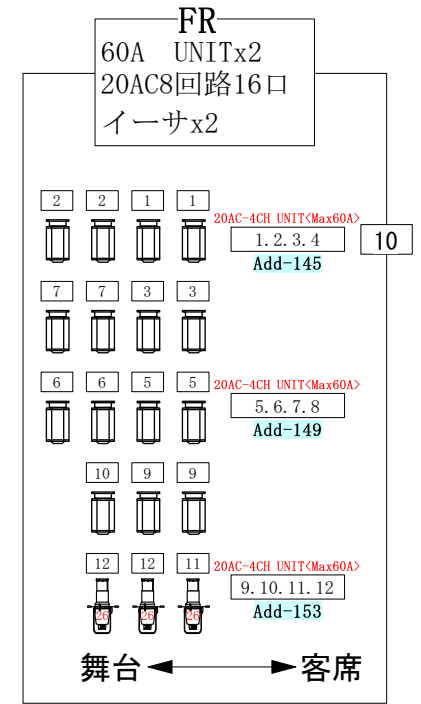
FR
60A UNITx2
20AC8回路16口
イーサx2

2 2 1 1
20AC-4CH UNIT<Max60A>
1.2.3.4
10
Add-145

7 7 3 3

6 6 5 5
20AC-4CH UNIT<Max60A>
5.6.7.8
Add-149

10 9 9

12 12 11
20AC-4CH UNIT<Max60A>
9.10.11.12
Add-153
26 26 26

舞台 客席